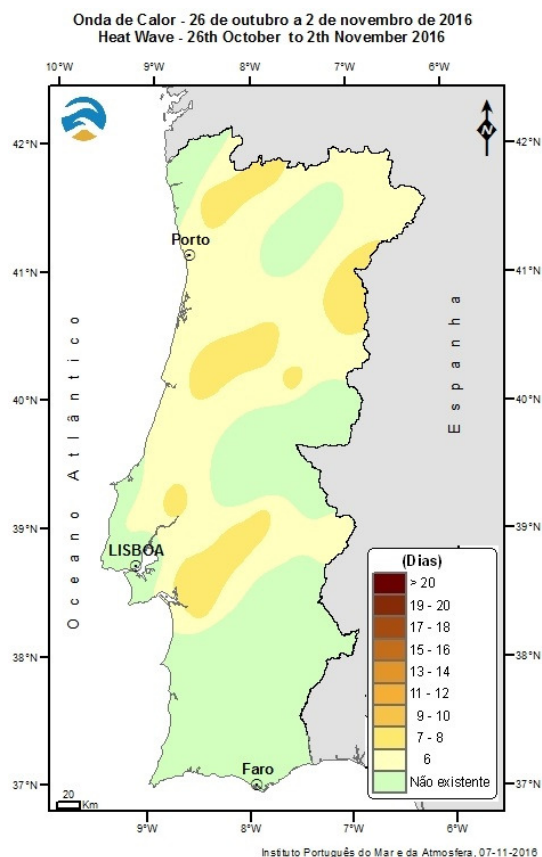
Onda de Calor - 26 de outubro a 2 de novembro de 2016
Heat Wave - 26th October to 2th November 2016

10°W
9°W
8°W
7°W
6°W

42°N
41°N
40°N
39°N
38°N
37°N

42°N
41°N
40°N
39°N
38°N
37°N

N

Porto
LISBOA
Faro

Oceano Atlântico

Espanha

(Dias)
> 20
19 - 20
17 - 18
15 - 16
13 - 14
11 - 12
9 - 10
7 - 8
6
Não existente

20
Km

9°W
8°W
7°W
6°W

Instituto Português do Mar e da Atmosfera, 07-11-2016